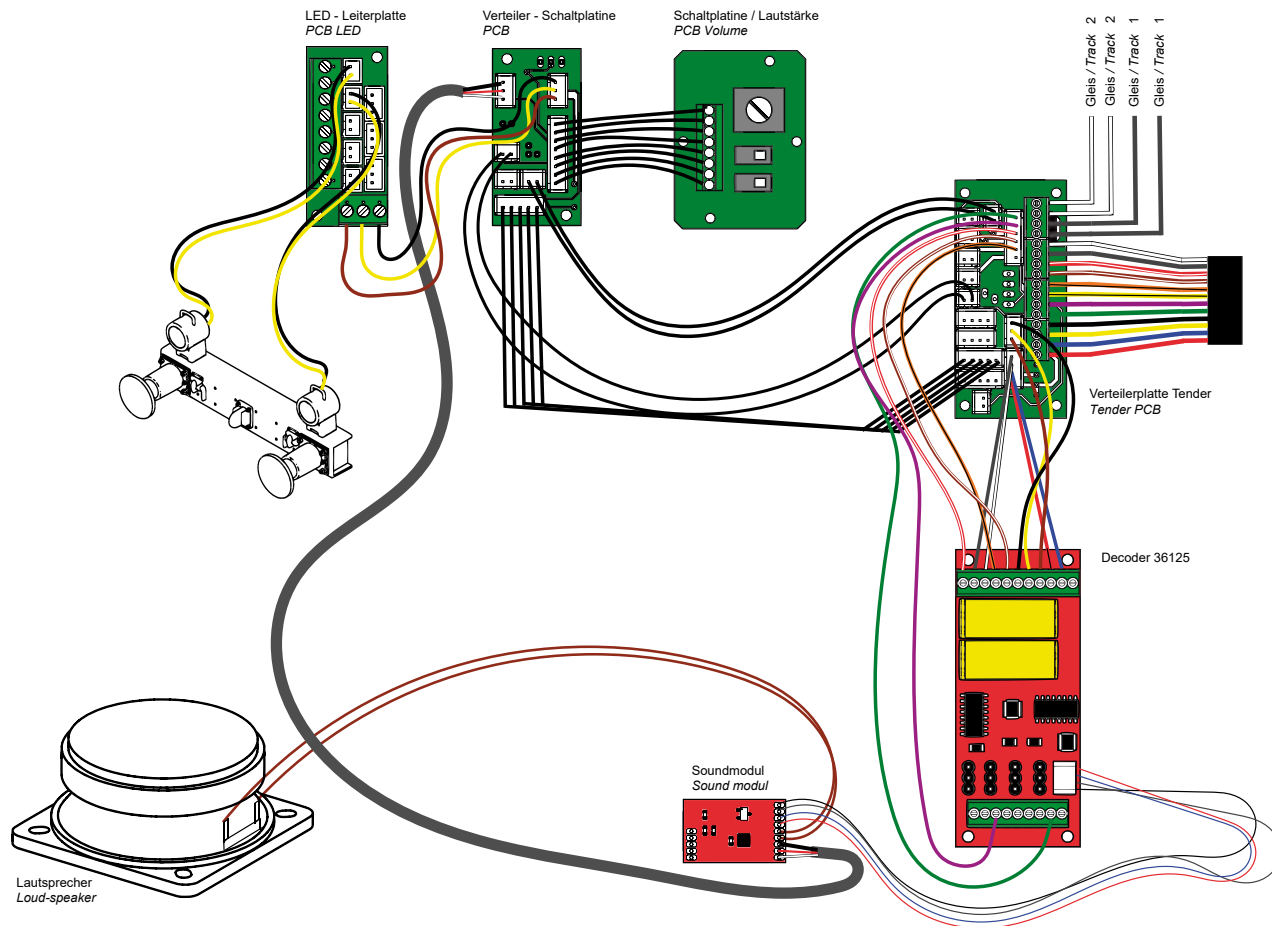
LED - Leiterplatte
*PCB LED*

Verteiler - Schaltplatine
*PCB*

Schaltplatine / Lautstärke
*PCB Volume*

Gleis / *Track* 2
Gleis / *Track* 2
Gleis / *Track* 1
Gleis / *Track* 1

Verteilerplatte Tender
*Tender PCB*

Decoder 36125

Soundmodul
*Sound modul*

Lautsprecher
*Loud-speaker*